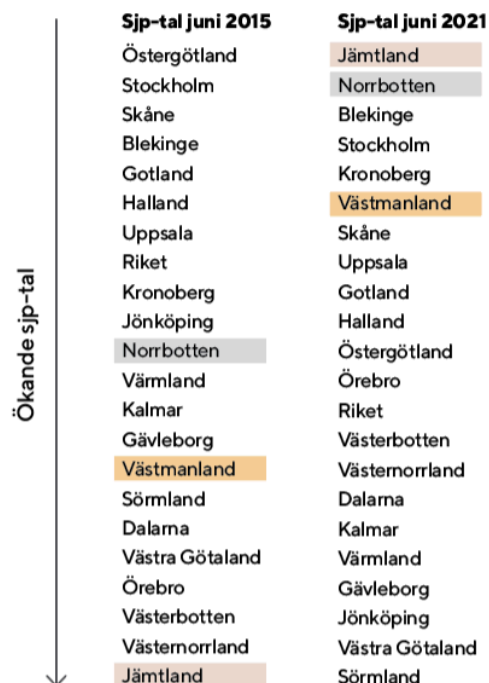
Ökande sjp-tal

| Sjp-tal juni 2015 | Sjp-tal juni 2021 |
|---|---|
| Östergötland | Jämtland |
| Stockholm | Norrbotten |
| Skåne | Blekinge |
| Blekinge | Stockholm |
| Gotland | Kronoberg |
| Halland | Västmanland |
| Uppsala | Skåne |
| Riket | Uppsala |
| Kronoberg | Gotland |
| Jönköping | Halland |
| Norrbotten | Östergötland |
| Värmland | Örebro |
| Kalmar | Riket |
| Gävleborg | Västerbotten |
| Västmanland | Västernorrland |
| Sörmland | Dalarna |
| Dalarna | Kalmar |
| Västra Götaland | Värmland |
| Örebro | Gävleborg |
| Västerbotten | Jönköping |
| Västernorrland | Västra Götaland |
| Jämtland | Sörmland |